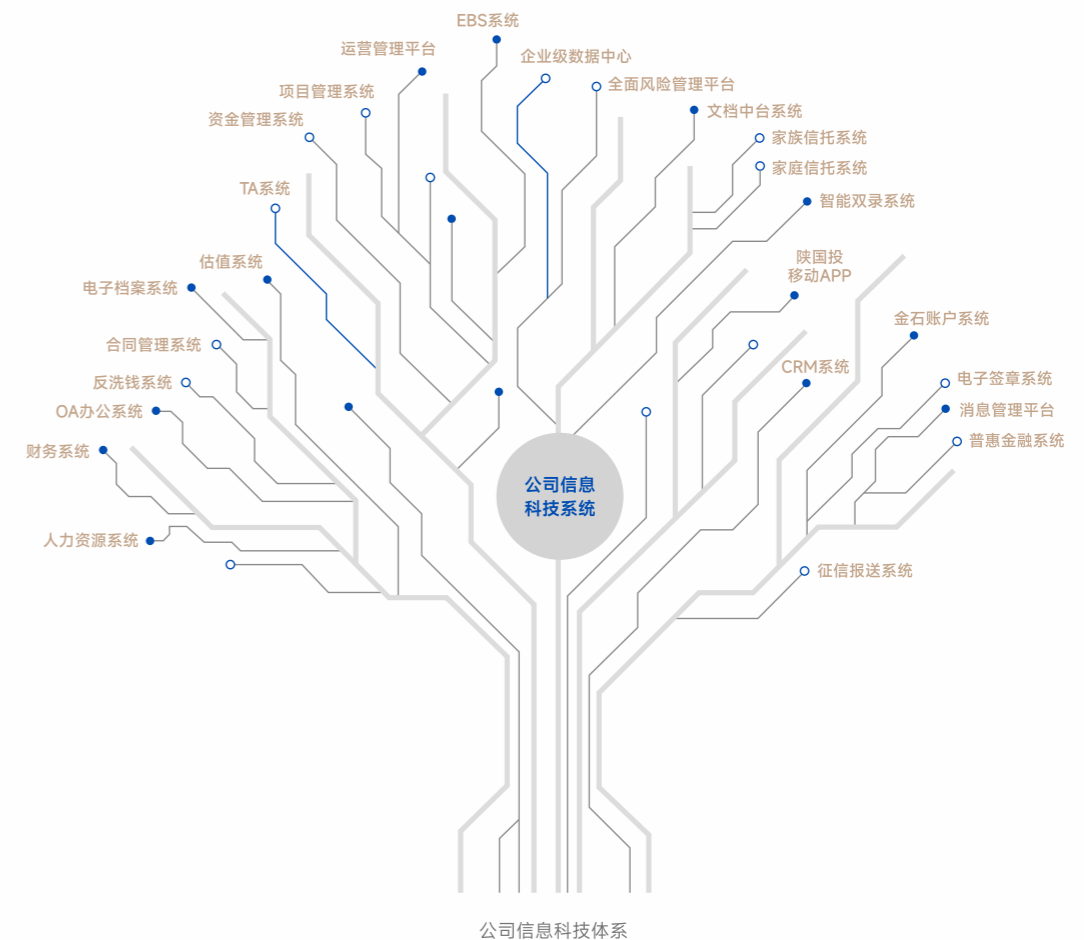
EBS系统

运营管理平台

企业级数据中心

全面风险管理平台

项目管理系统

文档中台系统

资金管理系统

家族信托系统

家庭信托系统

TA系统

智能双录系统

估值系统

陕国投
移动APP

电子档案系统

金石账户系统

合同管理系统

CRM系统

反洗钱系统

电子签章系统

OA办公系统

消息管理平台

普惠金融系统

财务系统

公司信息
科技系统

人力资源系统

征信报送系统

公司信息科技体系